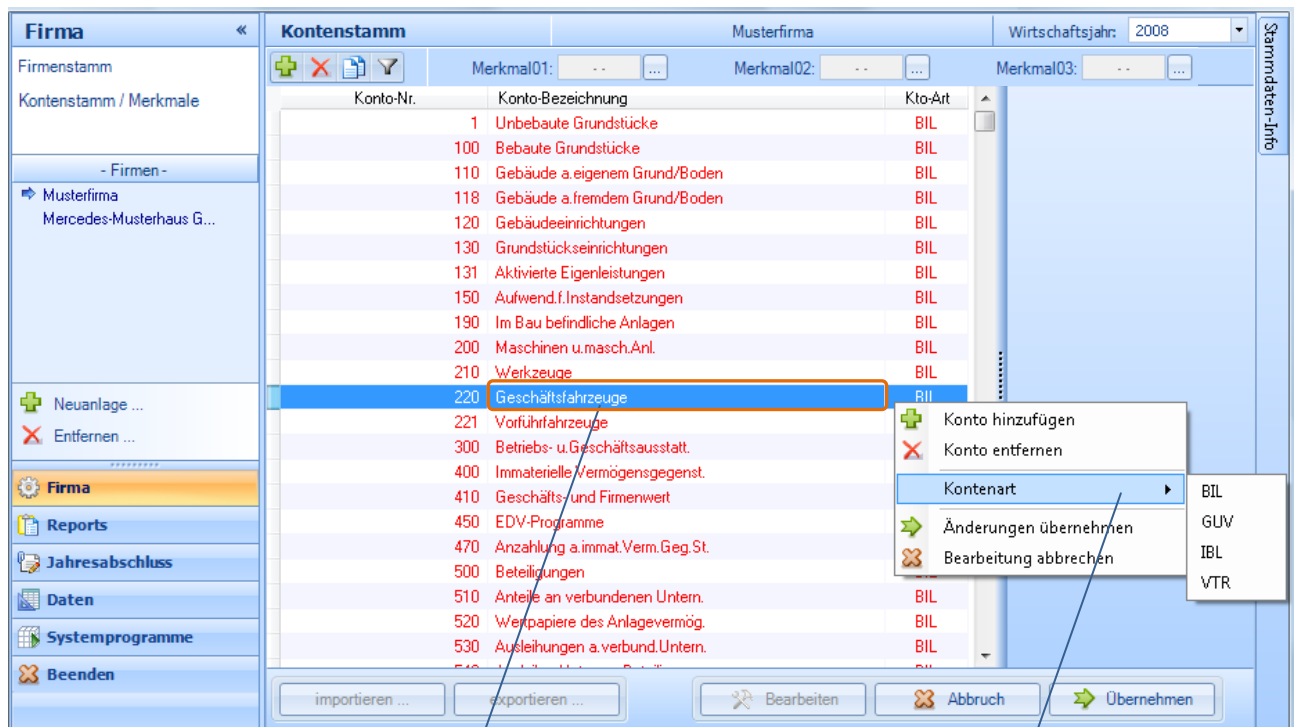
Firma «

Firmenstamm

Kontenstamm / Merkmale

- Firmen -

Musterfirma

Mercedes-Musterhaus G...

Neuanlage ...

Entfernen ...

Firma

Reports

Jahresabschluss

Daten

Systemprogramme

Beenden

Kontenstamm

Musterfirma

Wirtschaftsjahr: 2008

Stammdaten-Info

Merkmal01: - - ...

Merkmal02: - - ...

Merkmal03: - - ...

| Konto-Nr. | Konto-Bezeichnung | Kto-Art |
|---|---|---|
| 1 | Unbebaute Grundstücke | BIL |
| 100 | Bebaute Grundstücke | BIL |
| 110 | Gebäude a.eigenem Grund/Boden | BIL |
| 118 | Gebäude a.fremdem Grund/Boden | BIL |
| 120 | Gebäudeeinrichtungen | BIL |
| 130 | Grundstückseinrichtungen | BIL |
| 131 | Aktivierte Eigenleistungen | BIL |
| 150 | Aufwend.f.Instandsetzungen | BIL |
| 190 | Im Bau befindliche Anlagen | BIL |
| 200 | Maschinen u.masch.Anl. | BIL |
| 210 | Werkzeuge | BIL |
| 220 | Geschäftsfahrzeuge | BIL |
| 221 | Vorführfahrzeuge | |
| 300 | Betriebs- u.Geschäftsausstatt. | |
| 400 | Immaterielle Vermögensgegenst. | |
| 410 | Geschäfts- und Firmenwert | |
| 450 | EDV-Programme | |
| 470 | Anzahlung a.immat.Verm.Geg.St. | |
| 500 | Beteiligungen | |
| 510 | Anteile an verbundenen Untern. | BIL |
| 520 | Wertpapiere des Anlagevermög. | BIL |
| 530 | Ausleihungen a.verbund.Untern. | BIL |

Konto hinzufügen

Konto entfernen

Kontenart

Änderungen übernehmen

Bearbeitung abbrechen

BIL

GUV

IBL

VTR

importieren ...

exportieren ...

Bearbeiten

Abbruch

Übernehmen